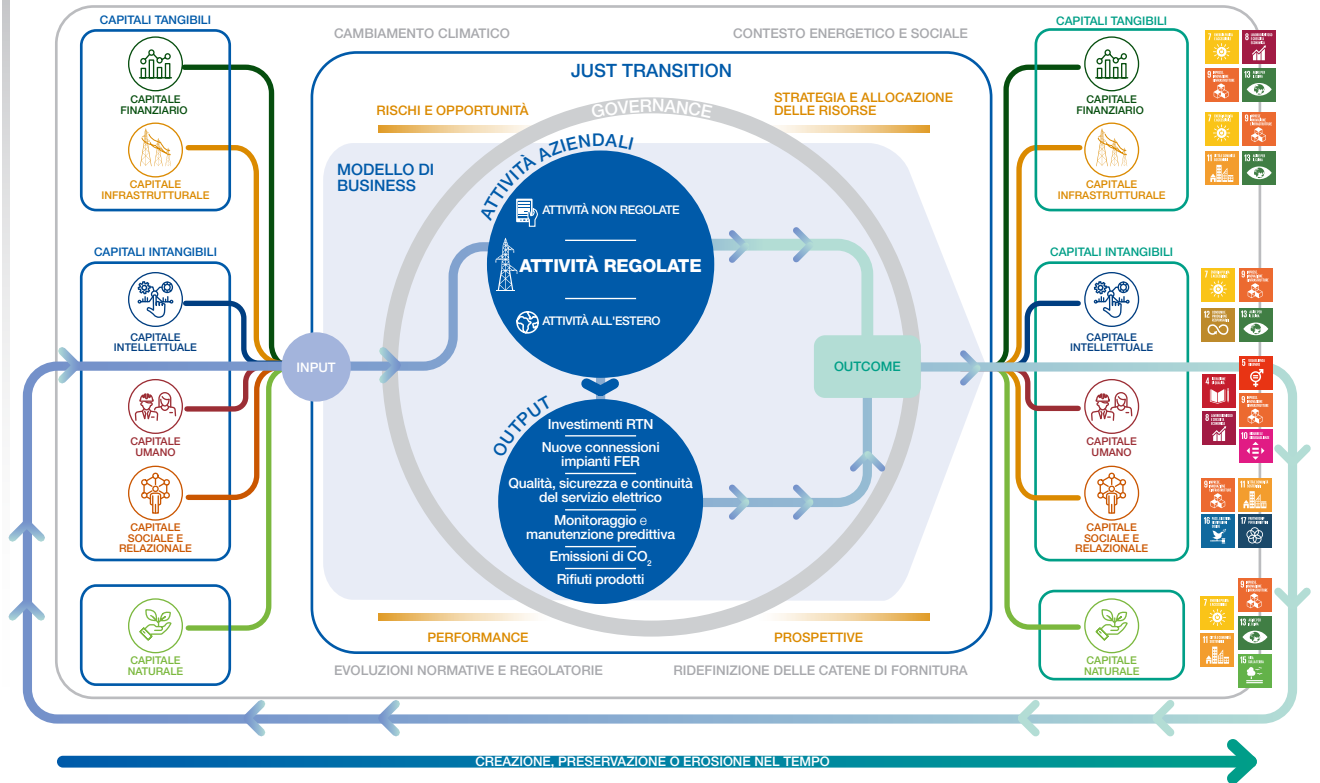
CAPITALI TANGIBILI

CAPITALE FINANZIARIO

CAPITALE INFRASTRUTTURALE

CAPITALI INTANGIBILI

CAPITALE INTELLETTUALE

CAPITALE UMANO

CAPITALE SOCIALE E RELAZIONALE

CAPITALE NATURALE

CAMBIAMENTO CLIMATICO

CONTESTO ENERGETICO E SOCIALE

JUST TRANSITION

RISCHI E OPPORTUNITÀ

GOVERNANCE

STRATEGIA E ALLOCAZIONE DELLE RISORSE

MODELLO DI BUSINESS

ATTIVITÀ AZIENDALI

ATTIVITÀ NON REGOLATE

ATTIVITÀ REGOLATE

ATTIVITÀ ALL'ESTERO

INPUT

OUTCOME

OUTPUT

Investimenti RTN

Nuove connessioni impianti FER

Qualità, sicurezza e continuità del servizio elettrico

Monitoraggio e manutenzione predittiva

Emissioni di $CO_2$

Rifiuti prodotti

PERFORMANCE

PROSPETTIVE

EVOLUZIONI NORMATIVE E REGOLATORIE

RIDEFINIZIONE DELLE CATENE DI FORNITURA

CAPITALI TANGIBILI

CAPITALE FINANZIARIO

CAPITALE INFRASTRUTTURALE

CAPITALI INTANGIBILI

CAPITALE INTELLETTUALE

CAPITALE UMANO

CAPITALE SOCIALE E RELAZIONALE

CAPITALE NATURALE

CREAZIONE, PRESERVAZIONE O EROSIONE NEL TEMPO